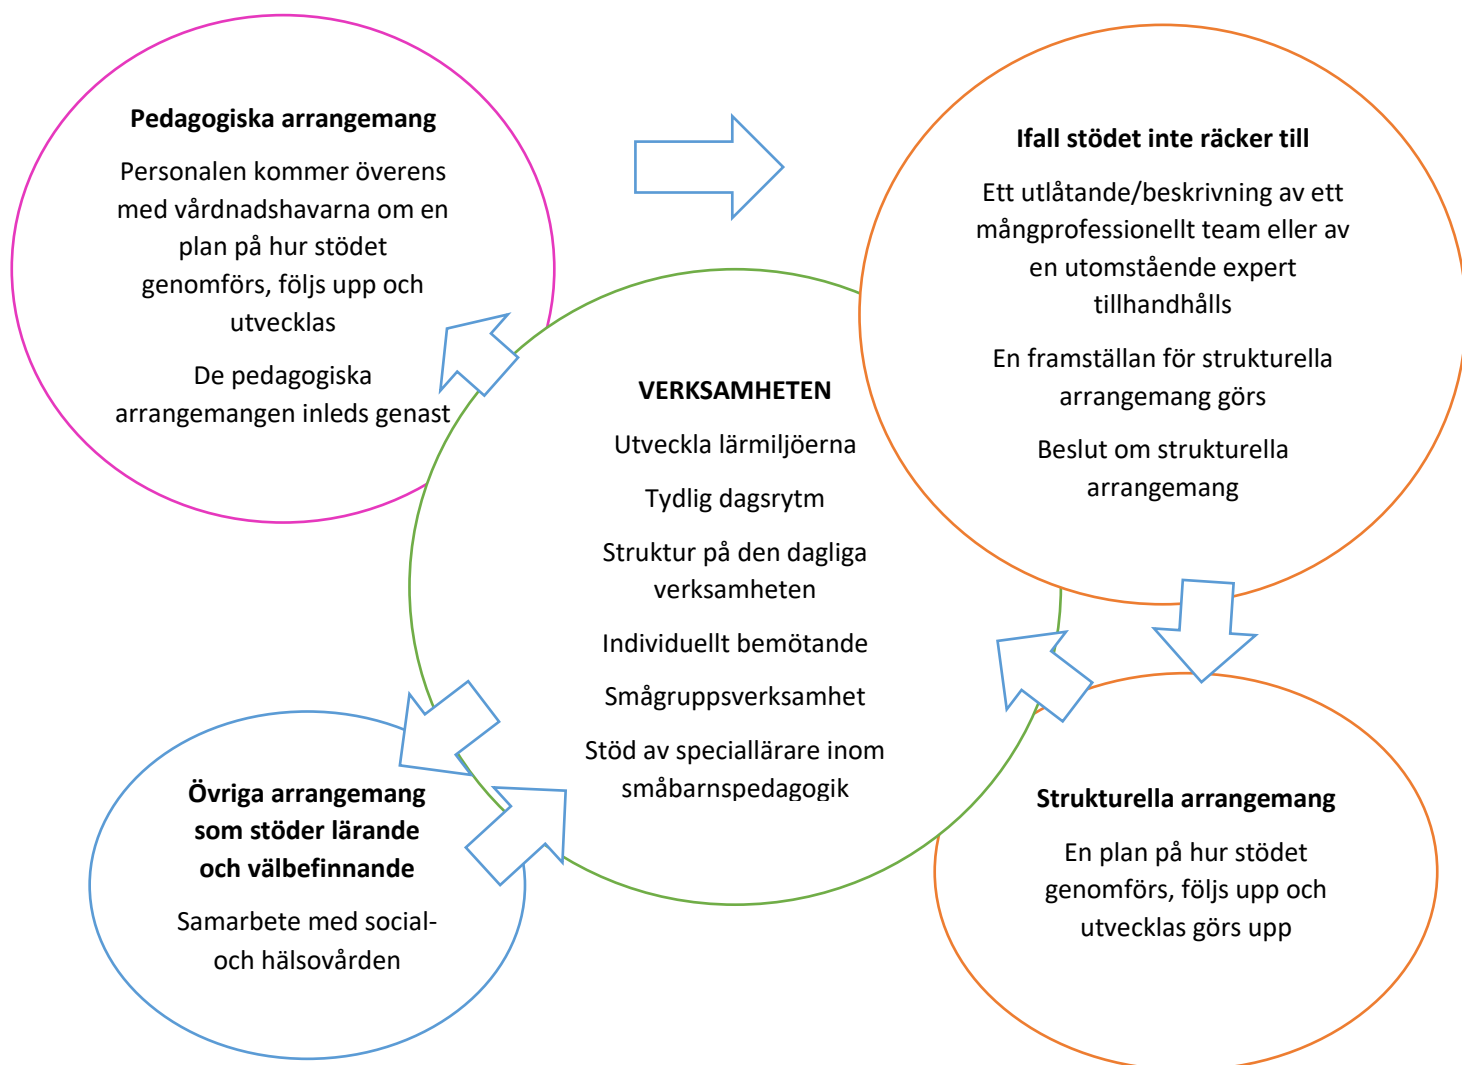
**Pedagogiska arrangemang**

Personalen kommer överens med vårdnadshavarna om en plan på hur stödet genomförs, följs upp och utvecklas

De pedagogiska arrangemangen inleds genast

**Ifall stödet inte räcker till**

Ett utlåtande/beskrivning av ett mångprofessionellt team eller av en utomstående expert tillhandhålls

En framställan för strukturella arrangemang görs

Beslut om strukturella arrangemang

**VERKSAMHETEN**

Utveckla lärmiljöerna

Tydlig dagsrytm

Struktur på den dagliga verksamheten

Individuellt bemötande

Smågruppsverksamhet

Stöd av speciallärare inom småbarnspedagogik

**Övriga arrangemang som stöder lärande och välbefinnande**

Samarbete med social- och hälsovården

**Strukturella arrangemang**

En plan på hur stödet genomförs, följs upp och utvecklas görs upp